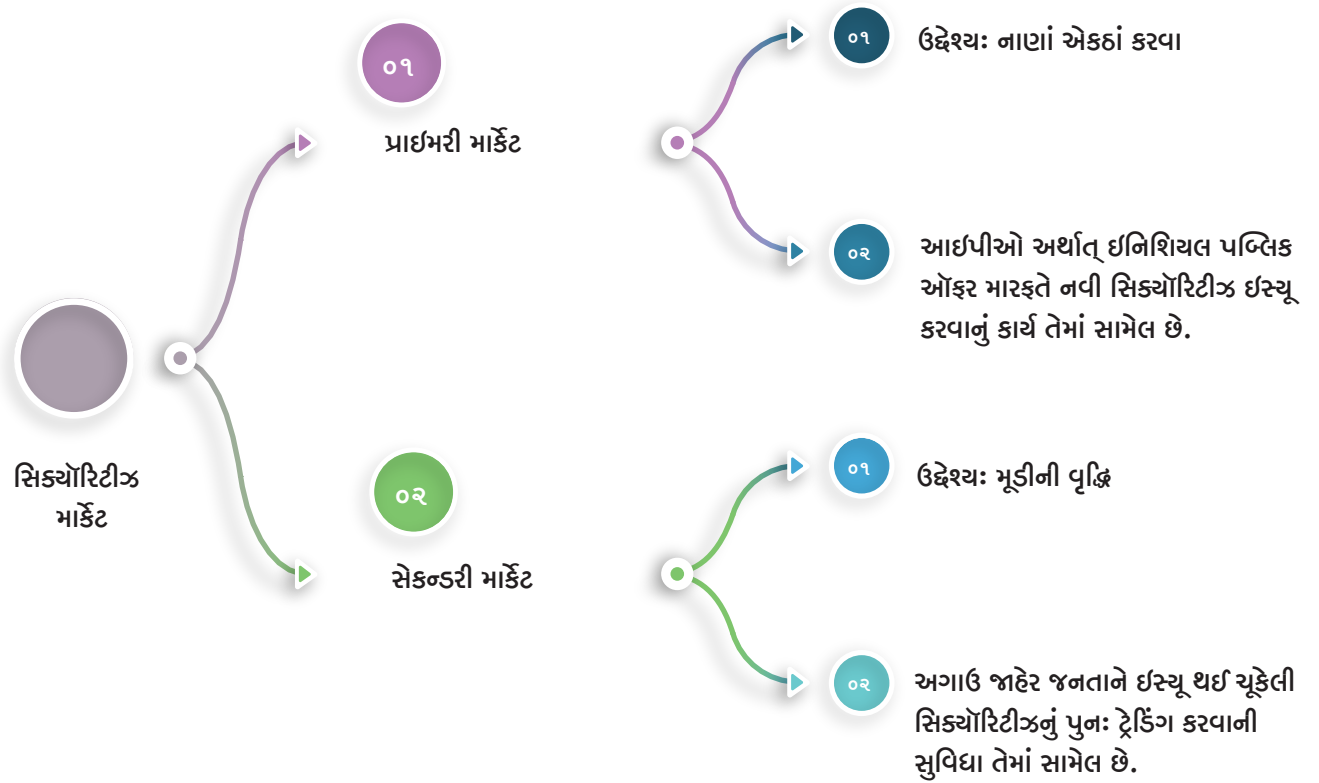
સિક્યૉરિટીઝ માર્કેટ

૦૧
પ્રાઈમરી માર્કેટ

૦૧
ઉદ્દેશ્યઃ નાણાં એકઠાં કરવા

૦૨
આઈપીઓ અર્થાત્ ઈનિશિયલ પબ્લિક ઑફર મારફતે નવી સિક્યૉરિટીઝ ઈસ્યૂ કરવાનું કાર્ય તેમાં સામેલ છે.

૦૨
સેકન્ડરી માર્કેટ

૦૧
ઉદ્દેશ્યઃ મૂડીની વૃદ્ધિ

૦૨
અગાઉ જાહેર જનતાને ઈસ્યૂ થઈ ચૂકેલી સિક્યૉરિટીઝનું પુનઃ ટ્રેડિંગ કરવાની સુવિધા તેમાં સામેલ છે.